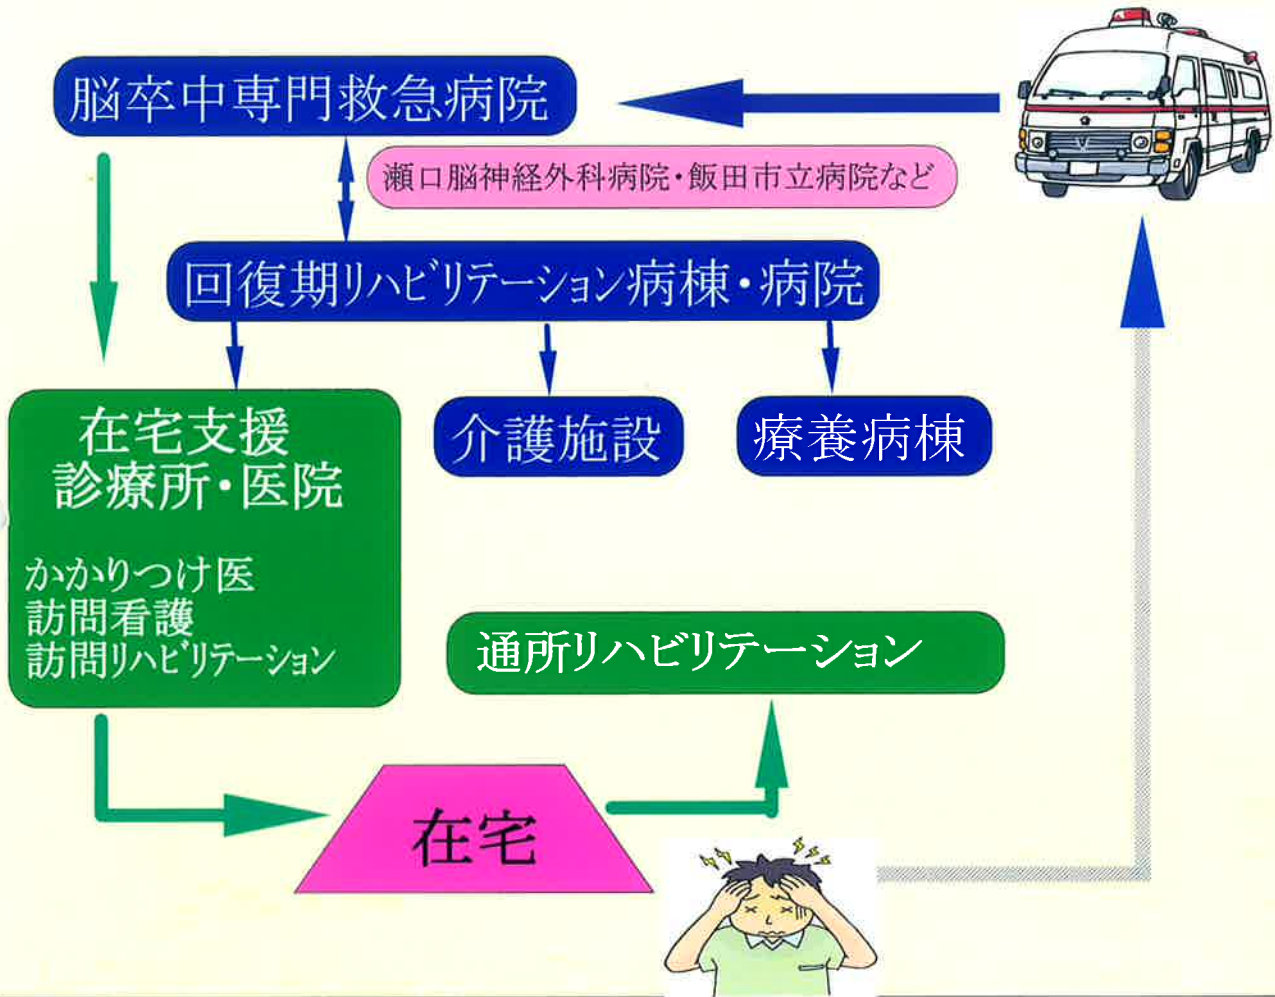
脳卒中専門救急病院

瀬口脳神経外科病院・飯田市立病院など

回復期リハビリテーション病棟・病院

在宅支援
診療所・医院

かかりつけ医
訪問看護
訪問リハビリテーション

介護施設

療養病棟

通所リハビリテーション

在宅